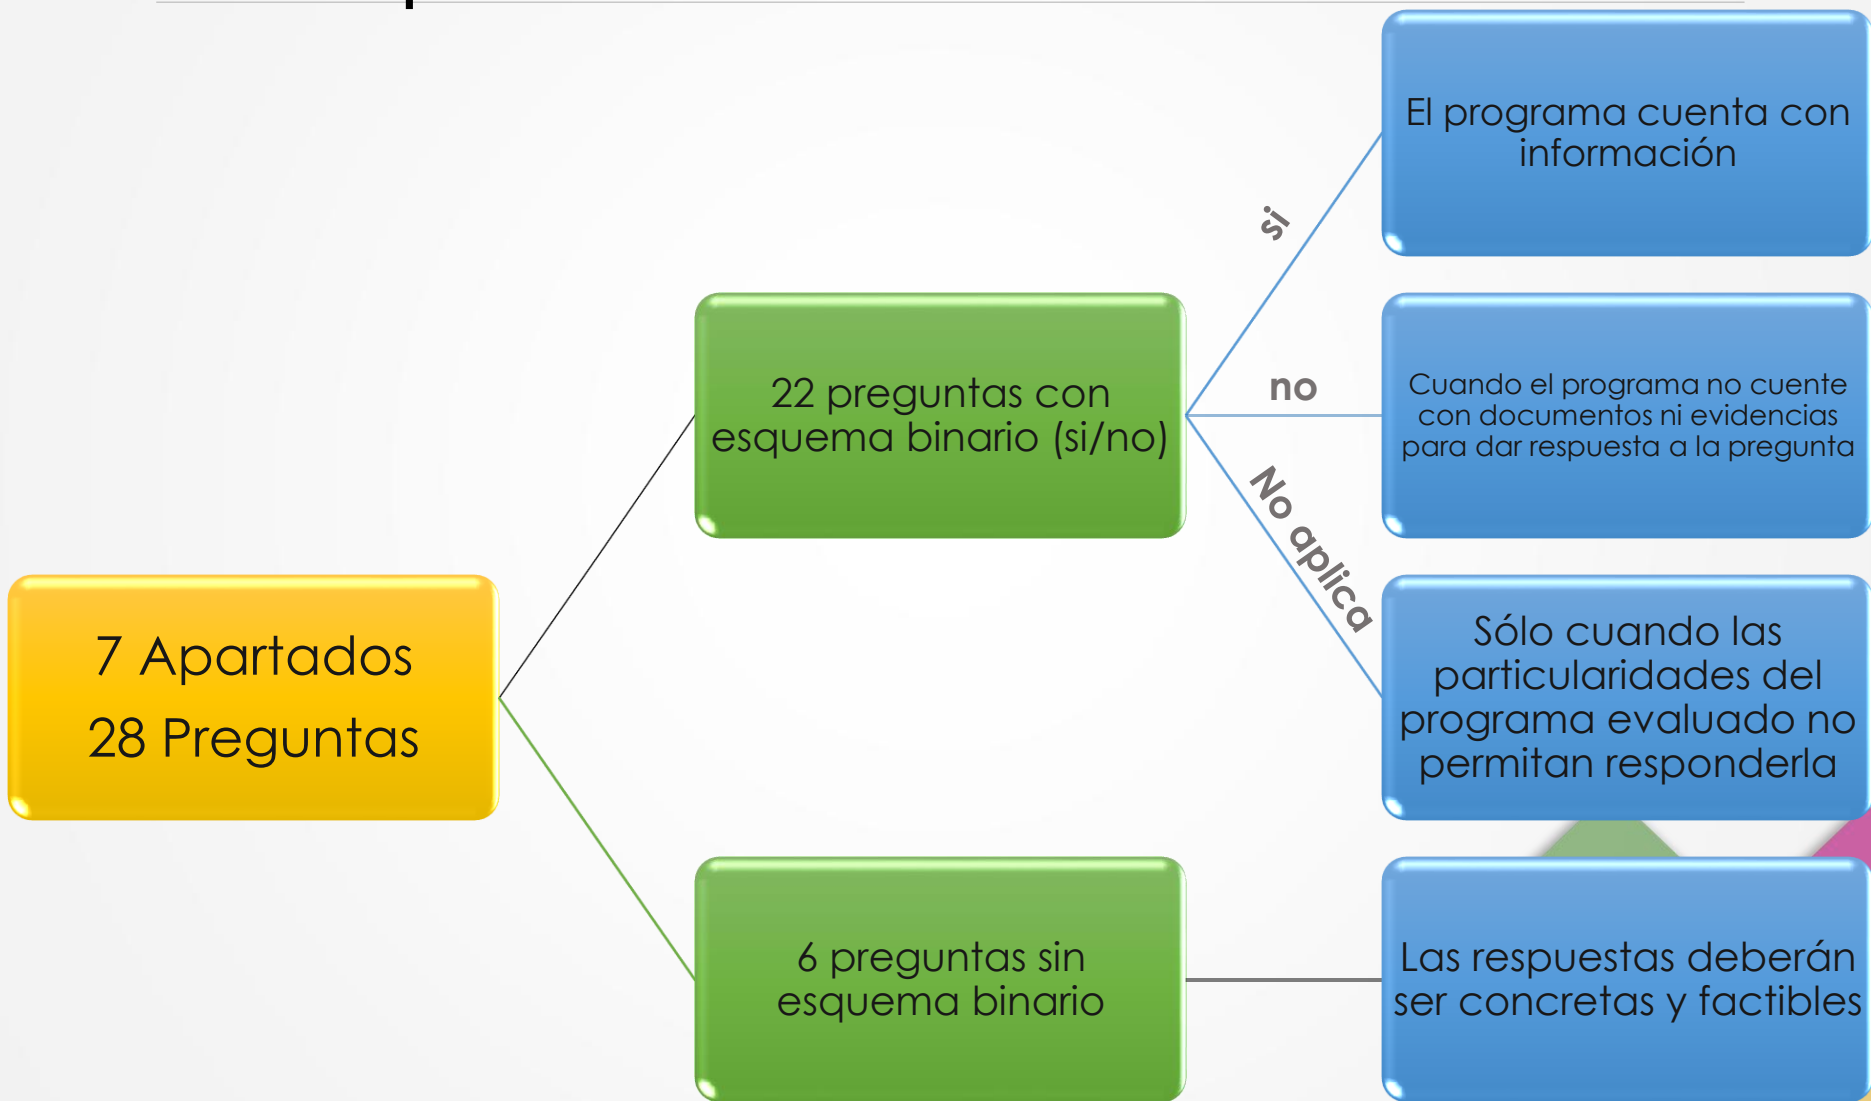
7 Apartados
28 Preguntas

22 preguntas con esquema binario (si/no)

si

El programa cuenta con información

no

Cuando el programa no cuente con documentos ni evidencias para dar respuesta a la pregunta

No aplica

Sólo cuando las particularidades del programa evaluado no permitan responderla

6 preguntas sin esquema binario

Las respuestas deberán ser concretas y factibles